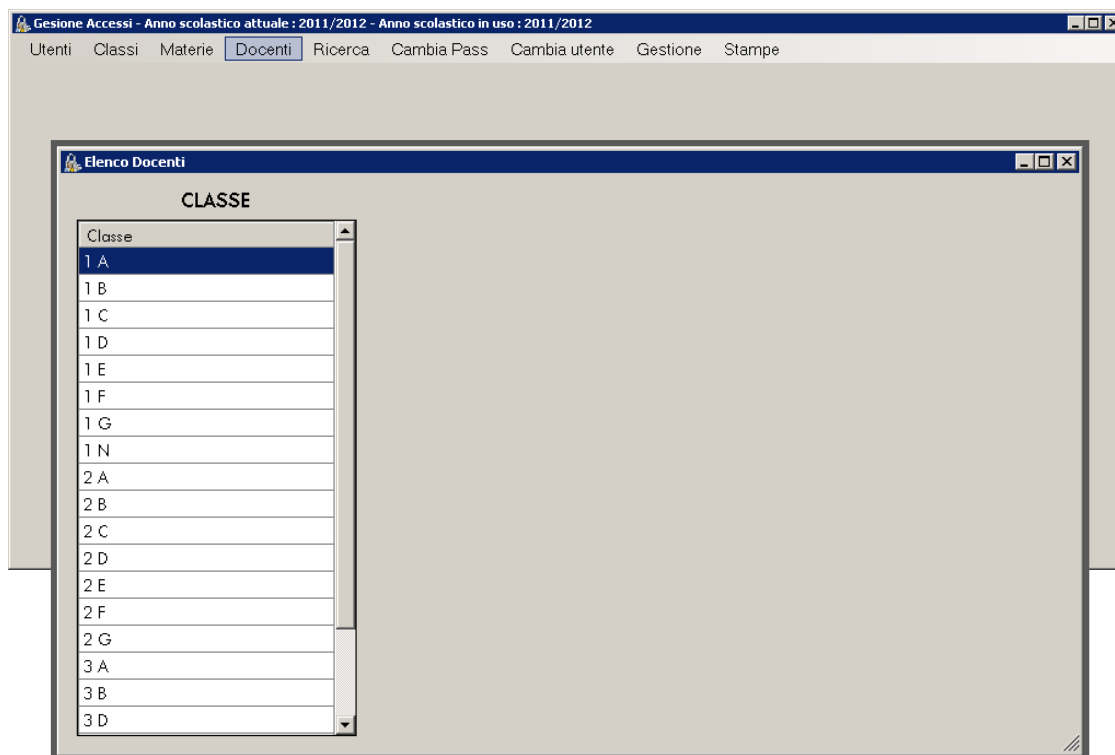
Gesione Accessi - Anno scolastico attuale : 2011/2012 - Anno scolastico in uso : 2011/2012

Utenti Classi Materie Docenti Ricerca Cambia Pass Cambia utente Gestione Stampe

Elenco Docenti

CLASSE

| Classe |
|---|
| 1 A |
| 1 B |
| 1 C |
| 1 D |
| 1 E |
| 1 F |
| 1 G |
| 1 N |
| 2 A |
| 2 B |
| 2 C |
| 2 D |
| 2 E |
| 2 F |
| 2 G |
| 3 A |
| 3 B |
| 3 D |